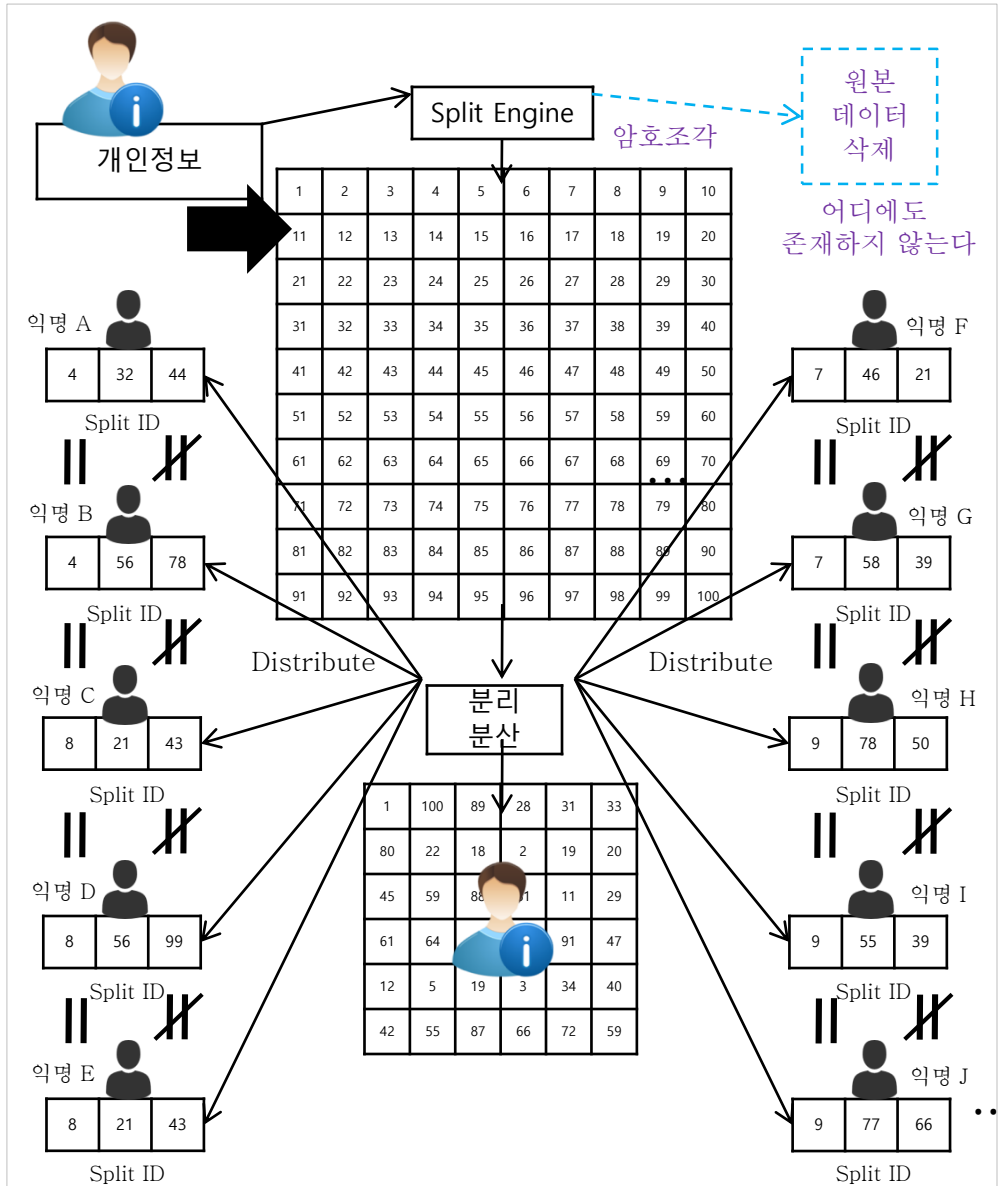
개인정보

Split Engine

암호조각

원본 데이터 삭제

어디에도 존재하지 않는다

| 1 | 2 | 3 | 4 | 5 | 6 | 7 | 8 | 9 | 10 |
|---|---|---|---|---|---|---|---|---|---|
| 11 | 12 | 13 | 14 | 15 | 16 | 17 | 18 | 19 | 20 |
| 21 | 22 | 23 | 24 | 25 | 26 | 27 | 28 | 29 | 30 |
| 31 | 32 | 33 | 34 | 35 | 36 | 37 | 38 | 39 | 40 |
| 41 | 42 | 43 | 44 | 45 | 46 | 47 | 48 | 49 | 50 |
| 51 | 52 | 53 | 54 | 55 | 56 | 57 | 58 | 59 | 60 |
| 61 | 62 | 63 | 64 | 65 | 66 | 67 | 68 | 69 | 70 |
| 71 | 72 | 73 | 74 | 75 | 76 | 77 | 78 | 79 | 80 |
| 81 | 82 | 83 | 84 | 85 | 86 | 87 | 88 | 89 | 90 |
| 91 | 92 | 93 | 94 | 95 | 96 | 97 | 98 | 99 | 100 |

익명 A

| 4 | 32 | 44 |
|---|---|---|

Split ID

익명 B

| 4 | 56 | 78 |
|---|---|---|

Split ID

익명 C

| 8 | 21 | 43 |
|---|---|---|

Split ID

익명 D

| 8 | 56 | 99 |
|---|---|---|

Split ID

익명 E

| 8 | 21 | 43 |
|---|---|---|

Split ID

Distribute

분리 분산

Distribute

익명 F

| 7 | 46 | 21 |
|---|---|---|

Split ID

익명 G

| 7 | 58 | 39 |
|---|---|---|

Split ID

익명 H

| 9 | 78 | 50 |
|---|---|---|

Split ID

익명 I

| 9 | 55 | 39 |
|---|---|---|

Split ID

익명 J

| 9 | 77 | 66 |
|---|---|---|

Split ID

| 1 | 100 | 89 | 28 | 31 | 33 |
|---|---|---|---|---|---|
| 80 | 22 | 18 | 2 | 19 | 20 |
| 45 | 59 | 88 | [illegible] | 11 | 29 |
| 61 | 64 | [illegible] | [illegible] | 91 | 47 |
| 12 | 5 | 19 | 3 | 34 | 40 |
| 42 | 55 | 87 | 66 | 72 | 59 |